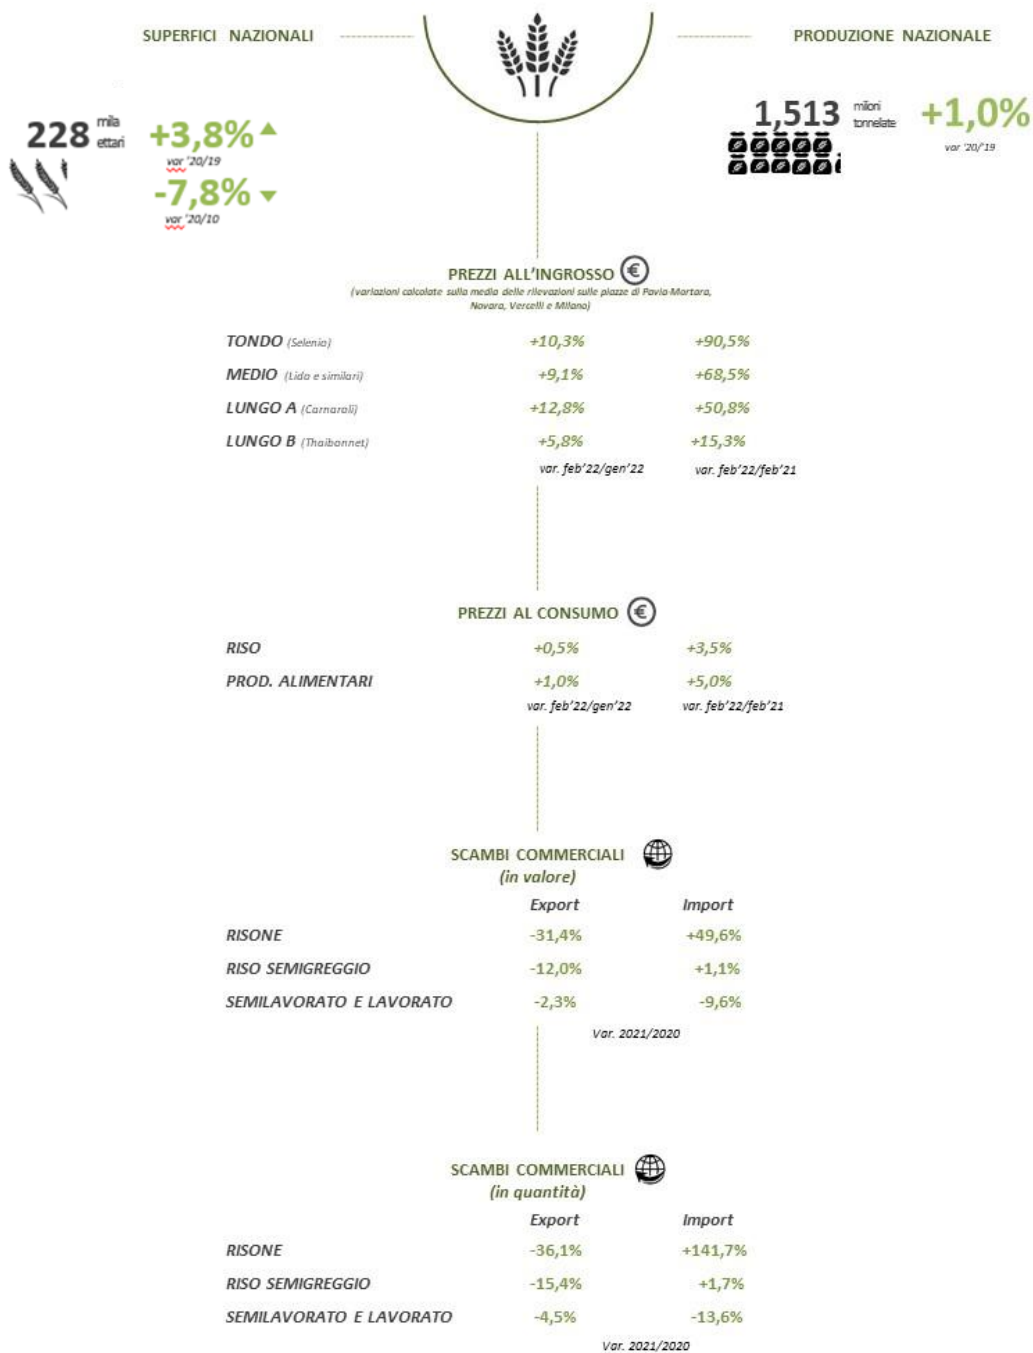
SUPERFICI NAZIONALI

PRODUZIONE NAZIONALE

228 mila ettari

+3,8%
var '20/19

-7,8%
var '20/10

1,513 milioni tonnelate

+1,0%
var '20/'19

PREZZI ALL'INGROSSO
(variazioni calcolate sulla media delle rilevazioni sulle piazze di Pavia-Mortara, Novara, Vercelli e Milano)

| | | |
|---|---|---|
| TONDO (Selenio) | +10,3% | +90,5% |
| MEDIO (Lido e similari) | +9,1% | +68,5% |
| LUNGO A (Carnaroli) | +12,8% | +50,8% |
| LUNGO B (Thaibonnet) | +5,8% | +15,3% |
| | var. feb'22/gen'22 | var. feb'22/feb'21 |

PREZZI AL CONSUMO

| | | |
|---|---|---|
| RISO | +0,5% | +3,5% |
| PROD. ALIMENTARI | +1,0% | +5,0% |
| | var. feb'22/gen'22 | var. feb'22/feb'21 |

SCAMBI COMMERCIALI
(in valore)

| | Export | Import |
|---|---|---|
| RISONE | -31,4% | +49,6% |
| RISO SEMIGREGGIO | -12,0% | +1,1% |
| SEMILAVORATO E LAVORATO | -2,3% | -9,6% |

Var. 2021/2020

SCAMBI COMMERCIALI
(in quantità)

| | Export | Import |
|---|---|---|
| RISONE | -36,1% | +141,7% |
| RISO SEMIGREGGIO | -15,4% | +1,7% |
| SEMILAVORATO E LAVORATO | -4,5% | -13,6% |

Var. 2021/2020